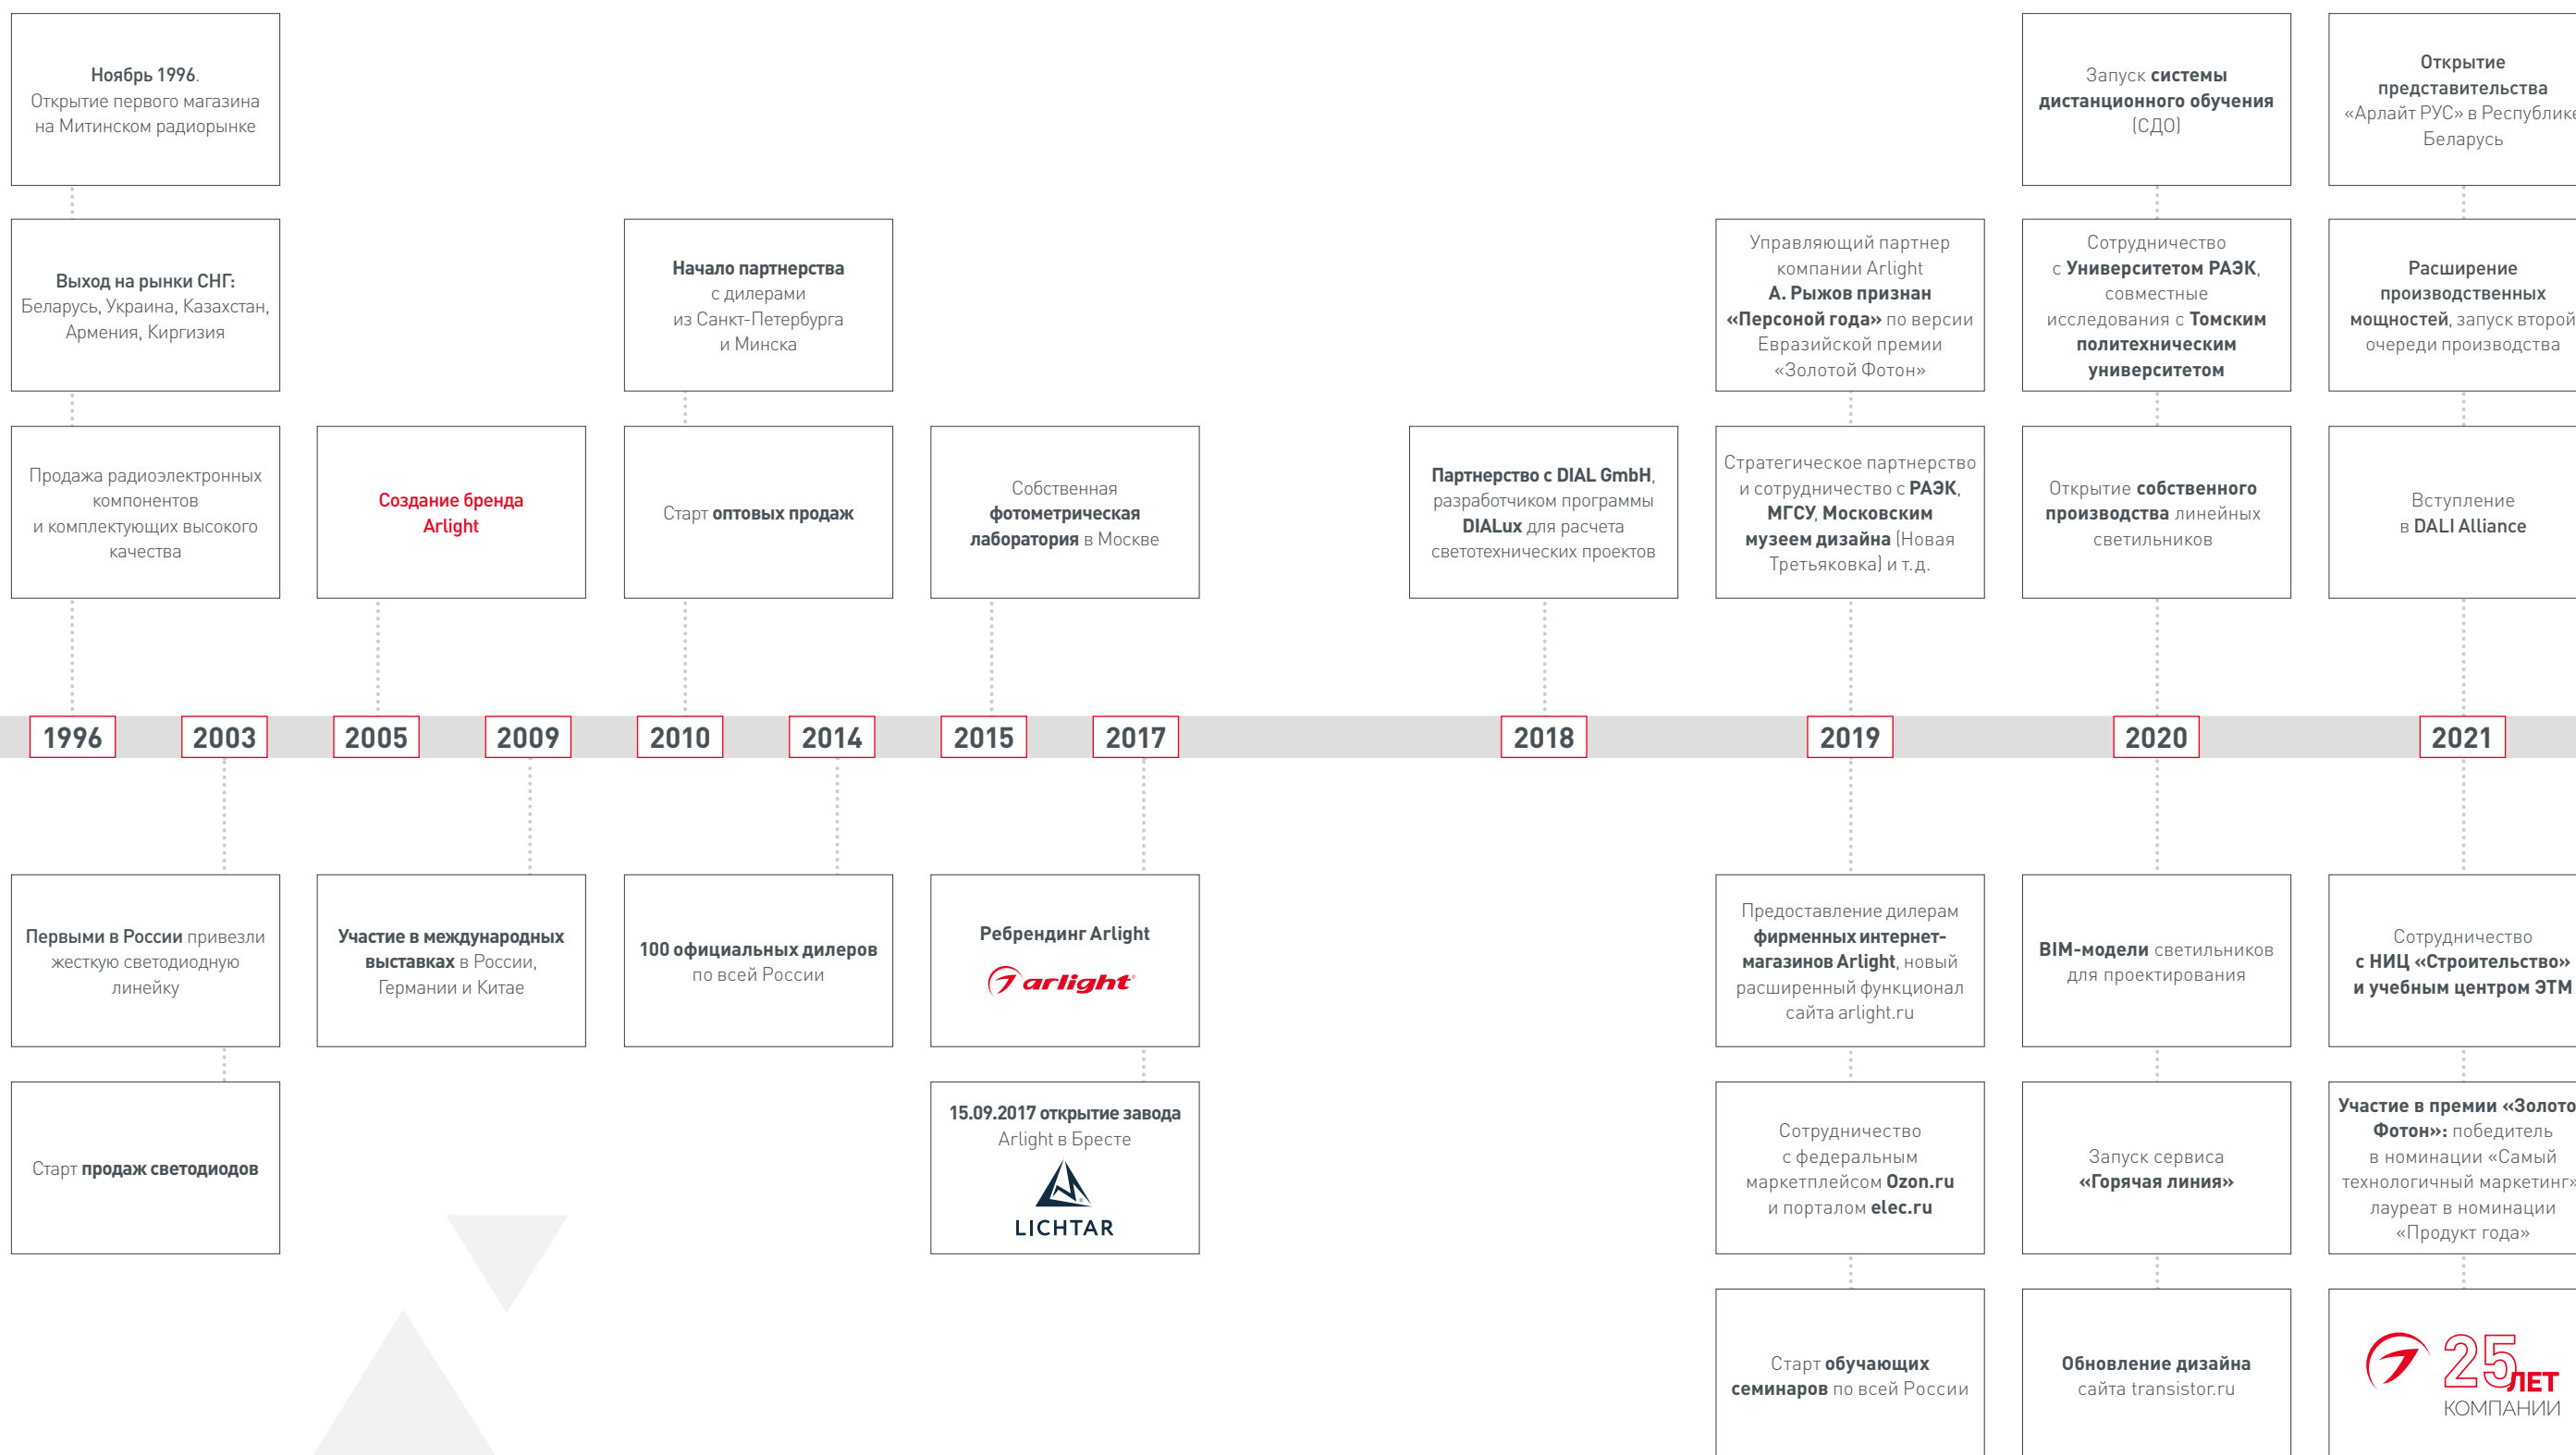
Ноябрь 1996.
Открытие первого магазина на Митинском радиорынке

Выход на рынки СНГ: Беларусь, Украина, Казахстан, Армения, Киргизия

Продажа радиоэлектронных компонентов и комплектующих высокого качества

Создание бренда Arlight

Начало партнерства с дилерами из Санкт-Петербурга и Минска

Старт оптовых продаж

Собственная фотометрическая лаборатория в Москве

Партнерство с DIAL GmbH, разработчиком программы DIALux для расчета светотехнических проектов

Управляющий партнер компании Arlight А. Рыжов признан «Персоной года» по версии Евразийской премии «Золотой Фотон»

Стратегическое партнерство и сотрудничество с РАЭК, МГСУ, Московским музеем дизайна (Новая Третьяковка) и т.д.

Запуск системы дистанционного обучения (СДО)

Сотрудничество с Университетом РАЭК, совместные исследования с Томским политехническим университетом

Открытие собственного производства линейных светильников

Открытие представительства «Арлайт РУС» в Республике Беларусь

Расширение производственных мощностей, запуск второй очереди производства

Вступление в DALI Alliance

1996 2003 2005 2009 2010 2014 2015 2017 2018 2019 2020 2021

Первыми в России привезли жесткую светодиодную линейку

Старт продаж светодиодов

Участие в международных выставках в России, Германии и Китае

100 официальных дилеров по всей России

Ребрендинг Arlight
arlight

15.09.2017 открытие завода Arlight в Бресте
LICHTAR

Предоставление дилерам фирменных интернет-магазинов Arlight, новый расширенный функционал сайта arlight.ru

Сотрудничество с федеральным маркетплейсом Ozon.ru и порталом elec.ru

Старт обучающих семинаров по всей России

BIM-модели светильников для проектирования

Запуск сервиса «Горячая линия»

Обновление дизайна сайта transistor.ru

Сотрудничество с НИЦ «Строительство» и учебным центром ЭТМ

Участие в премии «Золото Фотон»: победитель в номинации «Самый технологичный маркетинг» лауреат в номинации «Продукт года»

25 ЛЕТ КОМПАНИИ